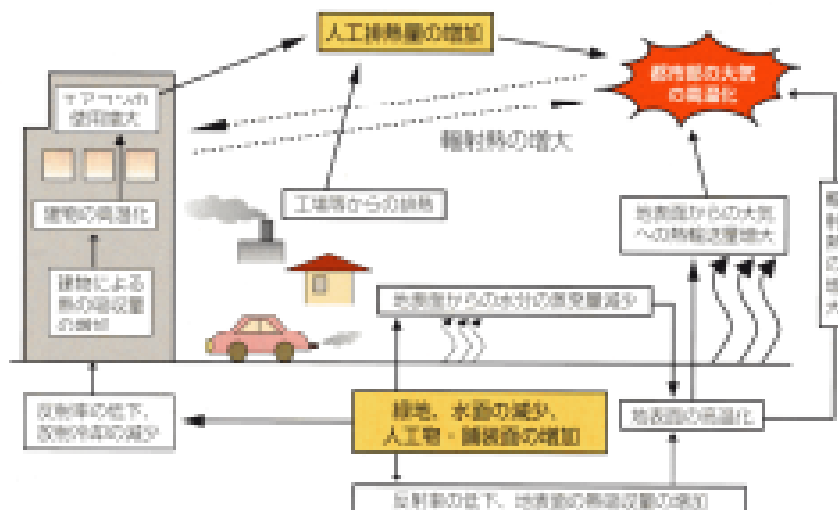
人工排熱量の増加

都市部の大気の高温化

エアコンの使用増大

輻射熱の増大

建物の高温化

工場等からの排熱

建物による熱の蓄積量の増加

地表面からの大気への熱輸送量増大

地表面からの水分の蒸発量減少

反射率の低下、放射冷却の減少

緑地、水面の減少、人工物・舗装面の増加

地表面の高温化

反射率の低下、地表面の熱蓄積量の増加

輻射熱の増大